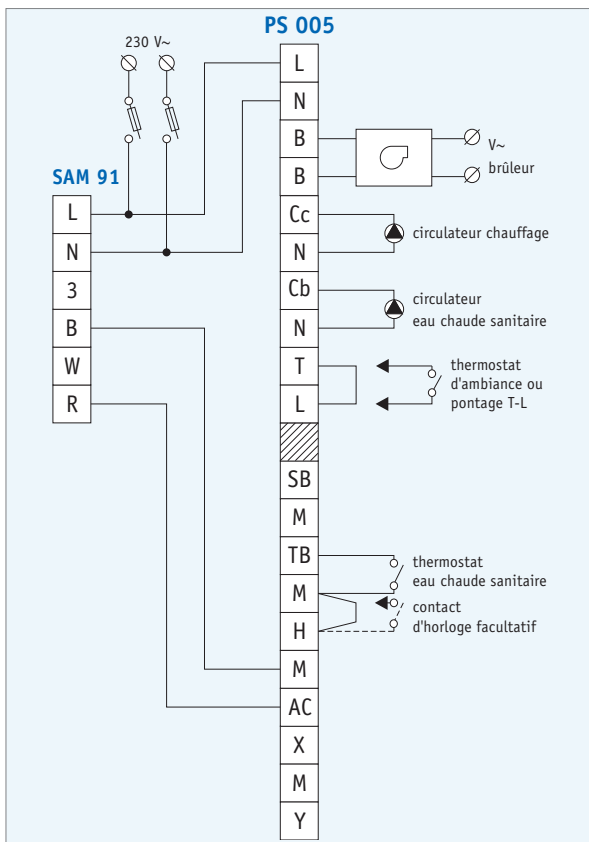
PS 005

230 V~

SAM 91

L
N
3
B
W
R

L
N
B
B
Cc
N
Cb
N
T
L
SB
M
TB
M
H
M
AC
X
M
Y

V~
brûleur

circulateur chauffage

circulateur
eau chaude sanitaire

thermostat
d'ambiance ou
pontage T-L

thermostat
eau chaude sanitaire

contact
d'horloge facultatif